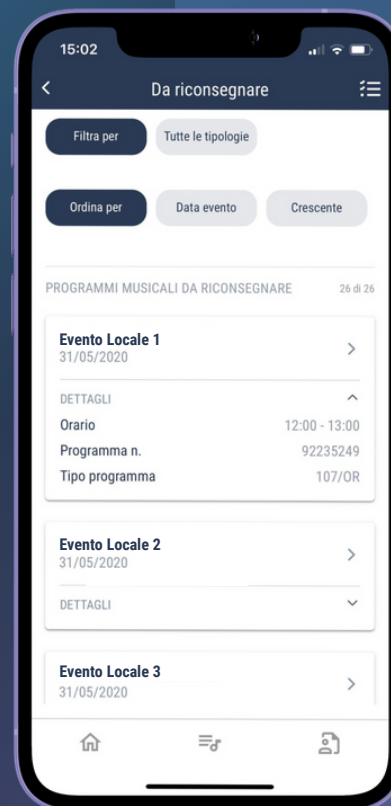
15:02

Da riconsegnare

Filtra per
Tutte le tipologie

Ordina per
Data evento
Crescente

PROGRAMMI MUSICALI DA RICONSEGNARE
26 di 26

Evento Locale 1
31/05/2020

DETTAGLI

| Orario | 12:00 - 13:00 |
|---|---|
| Programma n. | 92235249 |
| Tipo programma | 107/OR |

Evento Locale 2
31/05/2020

DETTAGLI

Evento Locale 3
31/05/2020